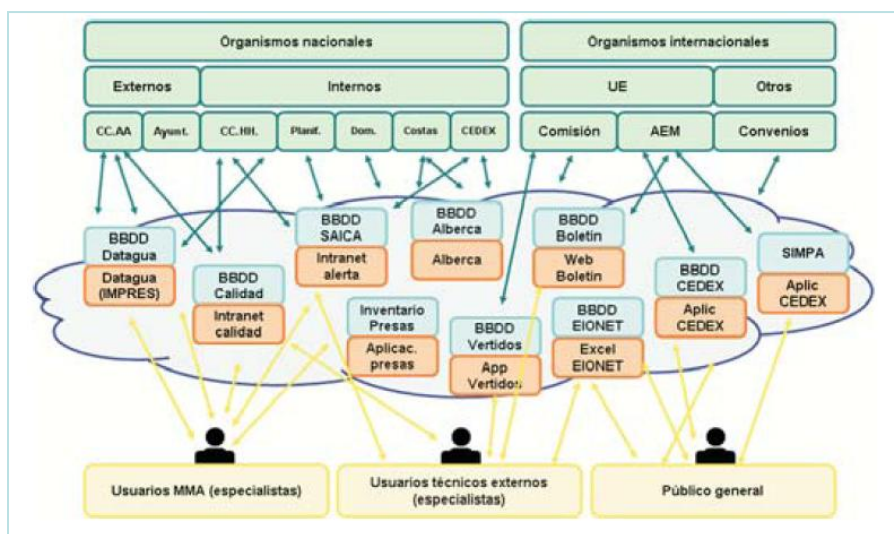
Organismos nacionales

Organismos internacionales

Externos

Internos

UE

Otros

CC.AA

Ayunt.

CC.HH.

Planif.

Dom.

Costas

CEDEX

Comisión

AEM

Convenios

BBDD Datagua

Datagua (IMPRES)

BBDD Calidad

Intranet calidad

BBDD SAICA

Intranet alerta

BBDD Alberca

Alberca

Inventario Presas

Aplicac. presas

BBDD Vertidos

App Vertidos

BBDD Boletín

Web Boletín

BBDD EIONET

Excel EIONET

BBDD CEDEX

Aplic CEDEX

SIMPA

Aplic CEDEX

Usuarios MMA (especialistas)

Usuarios técnicos externos (especialistas)

Público general